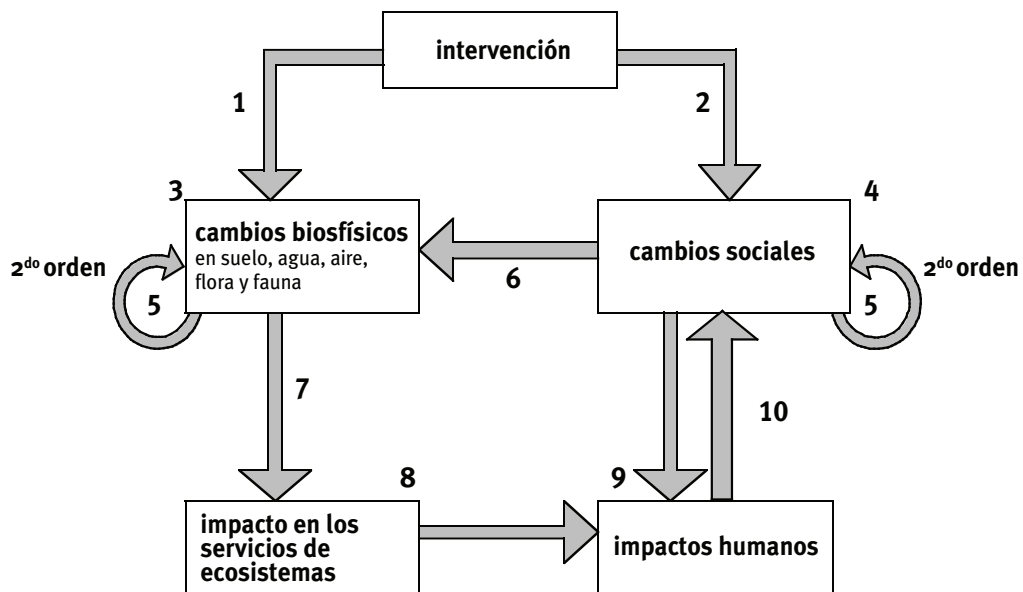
intervención

1

2

3

cambios biosfísicos
en suelo, agua, aire, flora y fauna

4

cambios sociales

2$^{do}$ orden

5

6

2$^{do}$ orden

5

7

10

8

9

impacto en los servicios de ecosistemas

impactos humanos